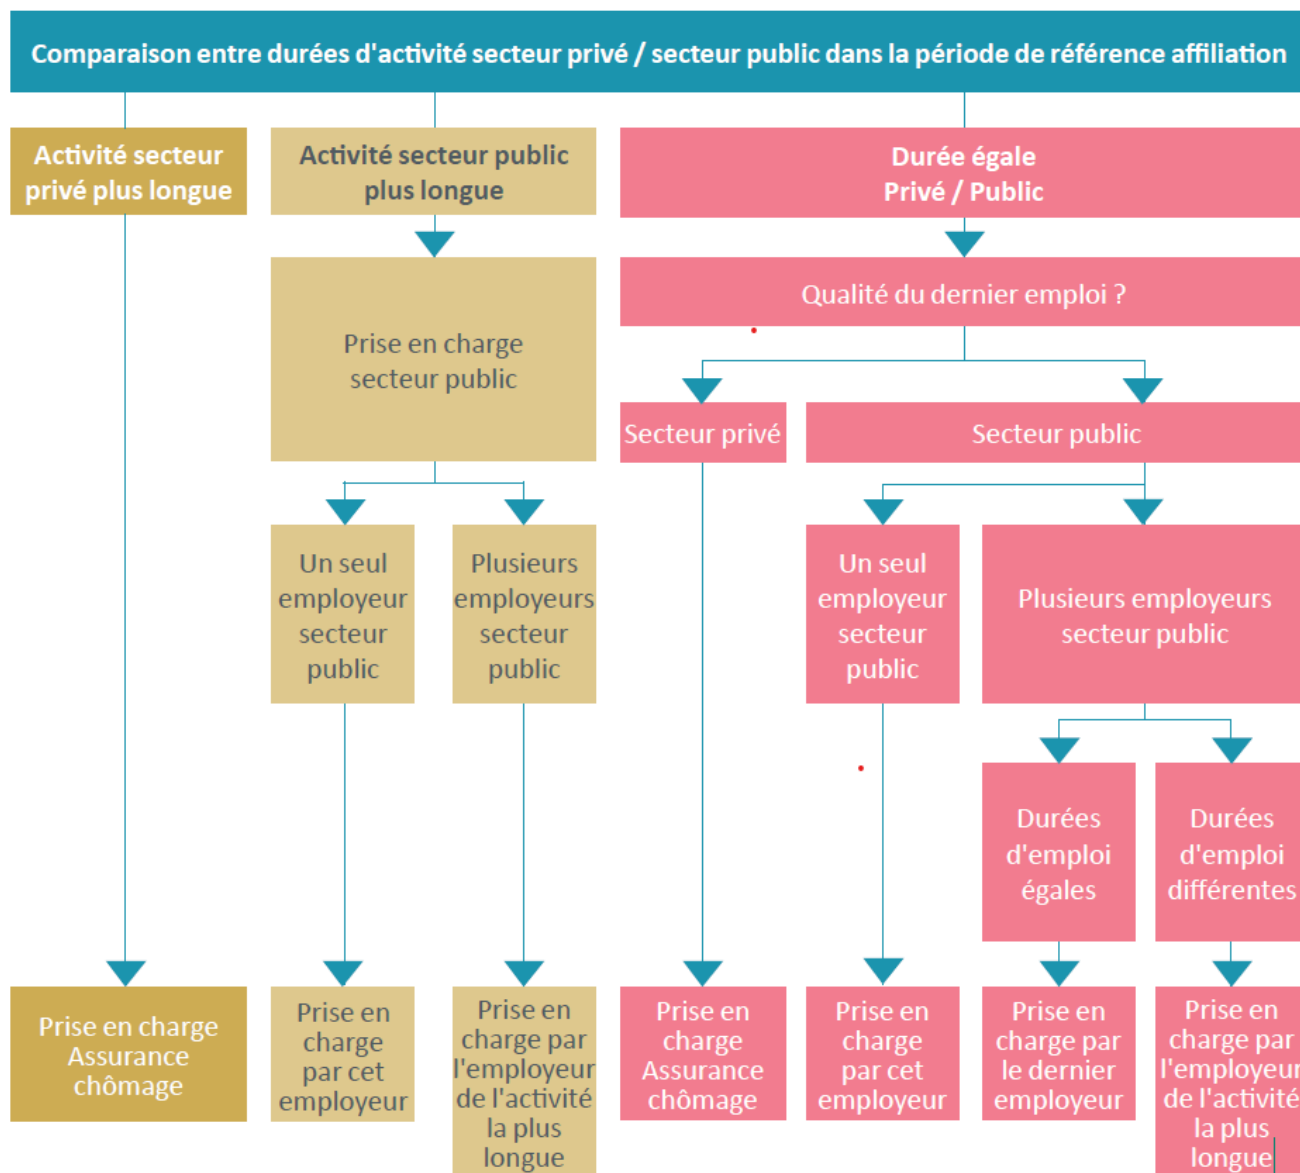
Comparaison entre durées d'activité secteur privé / secteur public dans la période de référence affiliation

Activité secteur privé plus longue

Activité secteur public plus longue

Durée égale Privé / Public

Prise en charge secteur public

Qualité du dernier emploi ?

Secteur privé

Secteur public

Un seul employeur secteur public

Plusieurs employeurs secteur public

Un seul employeur secteur public

Plusieurs employeurs secteur public

Durées d'emploi égales

Durées d'emploi différentes

Prise en charge Assurance chômage

Prise en charge par cet employeur

Prise en charge par l'employeur de l'activité la plus longue

Prise en charge Assurance chômage

Prise en charge par cet employeur

Prise en charge par le dernier employeur

Prise en charge par l'employeur de l'activité la plus longue